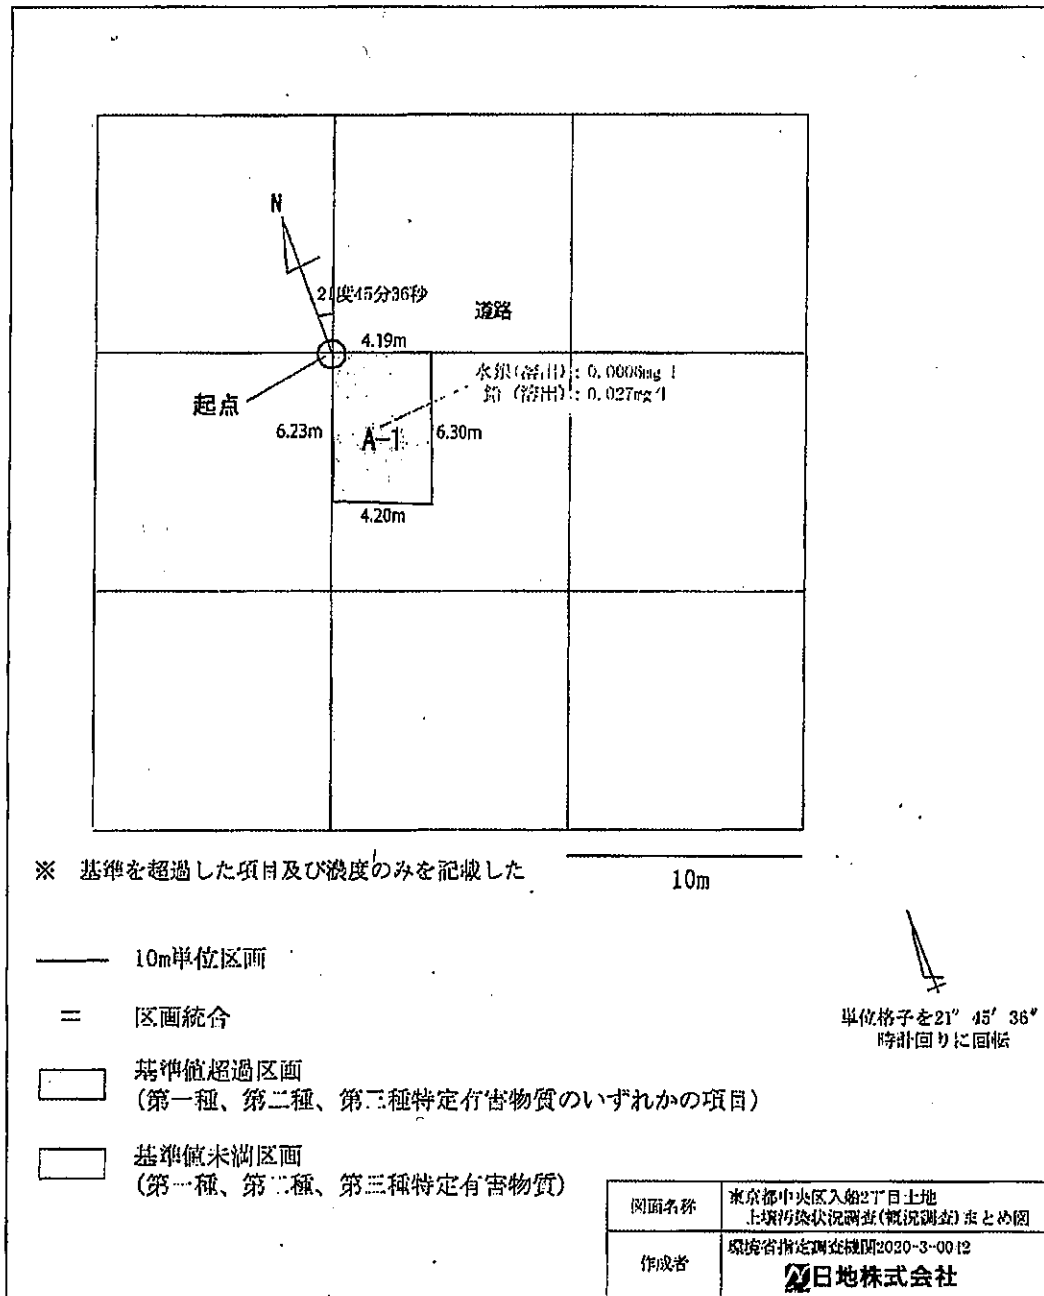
N

21度45分36秒

道路

4.19m

水銀(溶出): 0.0006mg/l
鉛(溶出): 0.027mg/l

起点

6.23m

A-1

6.30m

4.20m

※ 基準を超過した項目及び濃度のみを記載した

10m

10m単位区画

= 区画統合

単位格子を21° 45′ 36″ 時計回りに回転

基準値超過区画
(第一種、第二種、第三種特定有害物質のいずれかの項目)

基準値未満区画
(第一種、第二種、第三種特定有害物質)

| 図面名称 | 東京都中央区入船2丁目土地 土壌汚染状況調査(概況調査)まとめ図 |
|---|---|
| 作成者 | 環境省指定調査機関2020-3-0012 日地株式会社 |